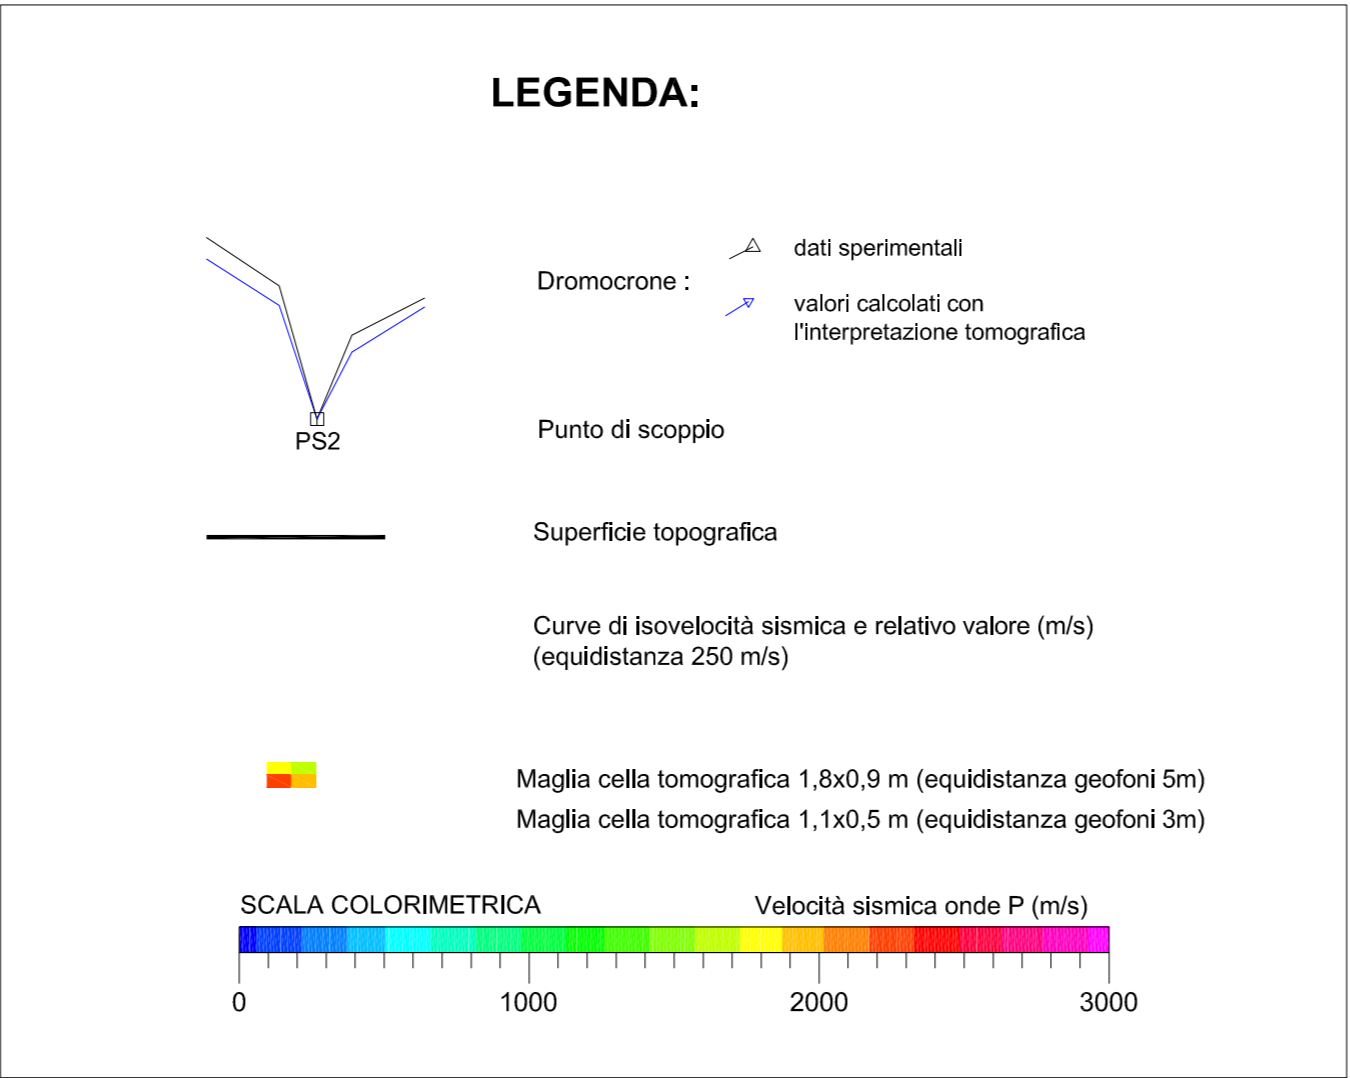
LEGENDA:

Dromocrone :

dati sperimentali

valori calcolati con l'interpretazione tomografica

PS2

Punto di scoppio

Superficie topografica

Curve di isovelocità sismica e relativo valore (m/s) (equidistanza 250 m/s)

Maglia cella tomografica 1,8x0,9 m (equidistanza geofoni 5m)

Maglia cella tomografica 1,1x0,5 m (equidistanza geofoni 3m)

SCALA COLORIMETRICA

Velocità sismica onde P (m/s)

0

1000

2000

3000